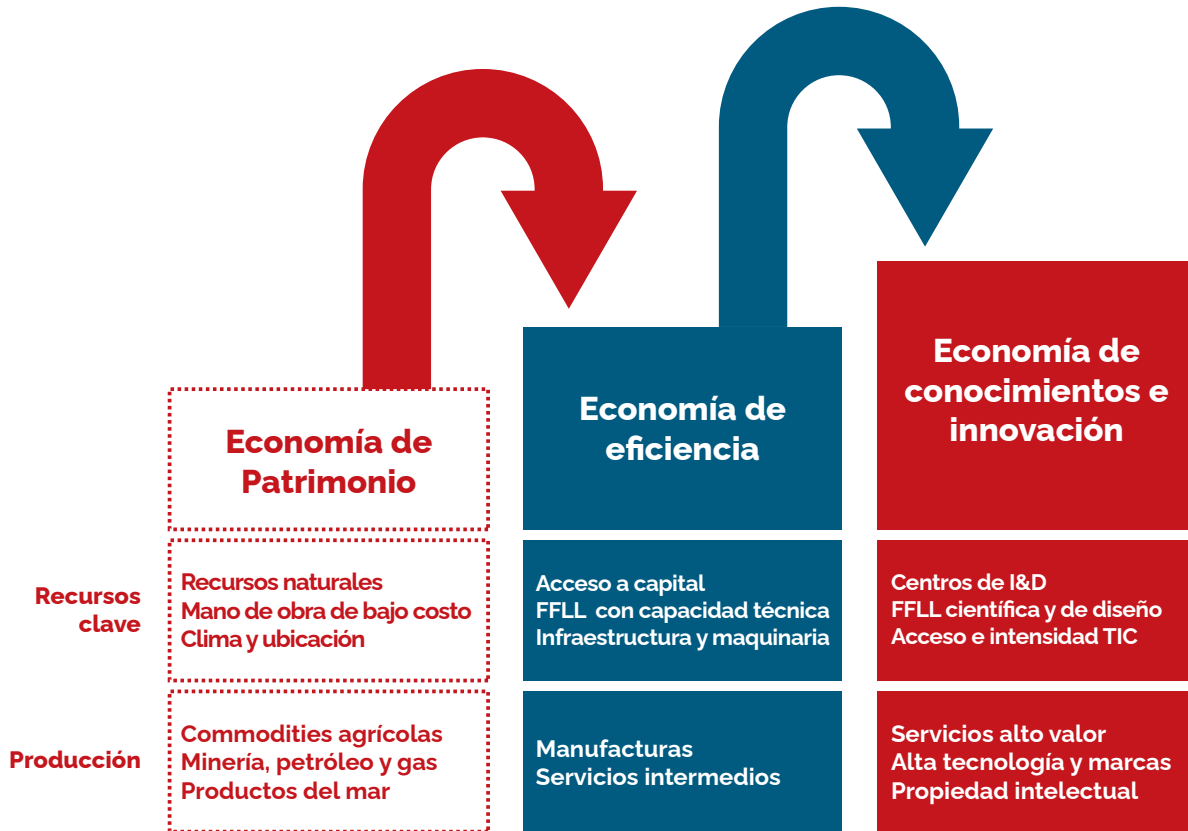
Economía de Patrimonio

Economía de eficiencia

Economía de conocimientos e innovación

Recursos clave

Recursos naturales
Mano de obra de bajo costo
Clima y ubicación

Acceso a capital
FFLL con capacidad técnica
Infraestructura y maquinaria

Centros de I&D
FFLL científica y de diseño
Acceso e intensidad TIC

Producción

Commodities agrícolas
Minería, petróleo y gas
Productos del mar

Manufacturas
Servicios intermedios

Servicios alto valor
Alta tecnología y marcas
Propiedad intelectual